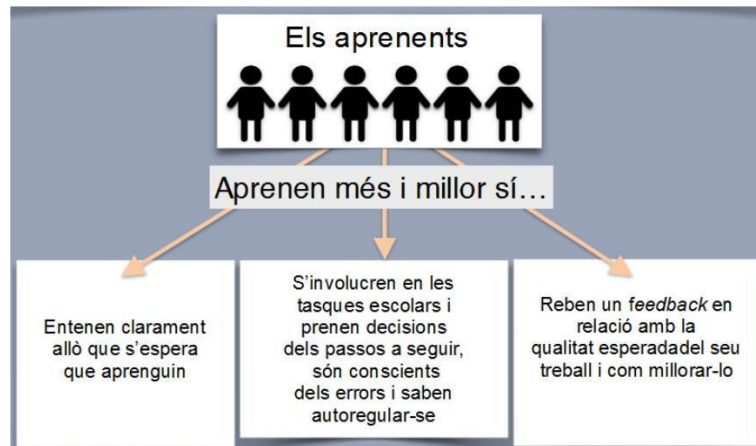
Els aprenents

Aprenen més i millor sí…

Entenen clarament allò que s'espera que aprenguin

S'involucren en les tasques escolars i prenen decisions dels passos a seguir, són conscients dels errors i saben autoregular-se

Reben un feedback en relació amb la qualitat esperadadel seu treball i com millorar-lo